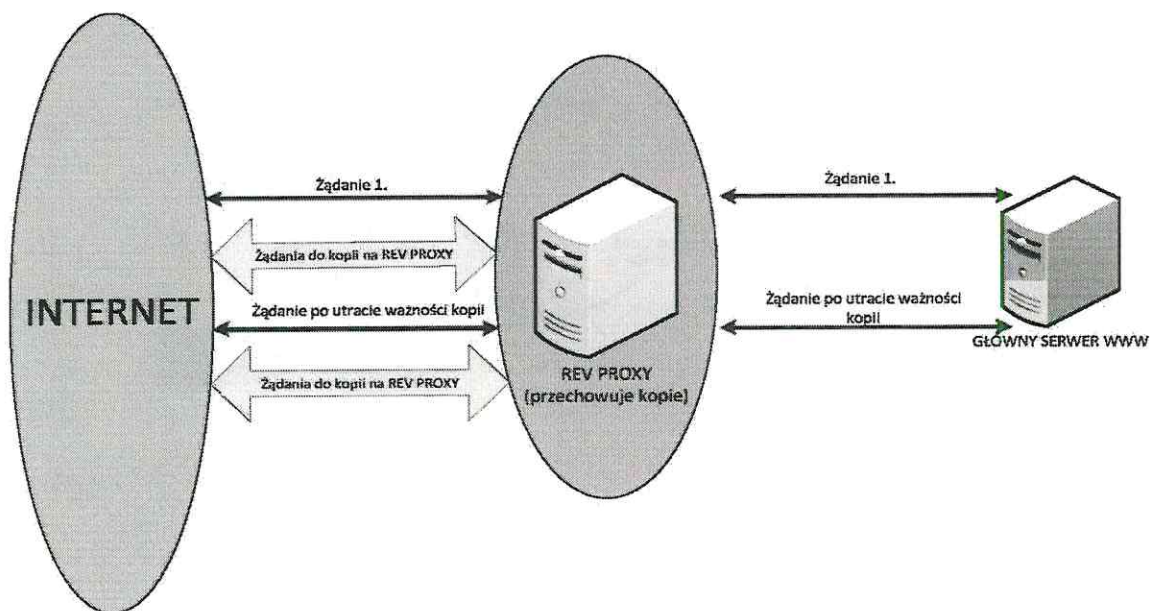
INTERNET

Żądanie 1.

Żądania do kopii na REV PROXY

Żądanie po utracie ważności kopii

Żądania do kopii na REV PROXY

REV PROXY
(przechowuje kopie)

Żądanie 1.

Żądanie po utracie ważności kopii

GŁOWNY SERWER WWW